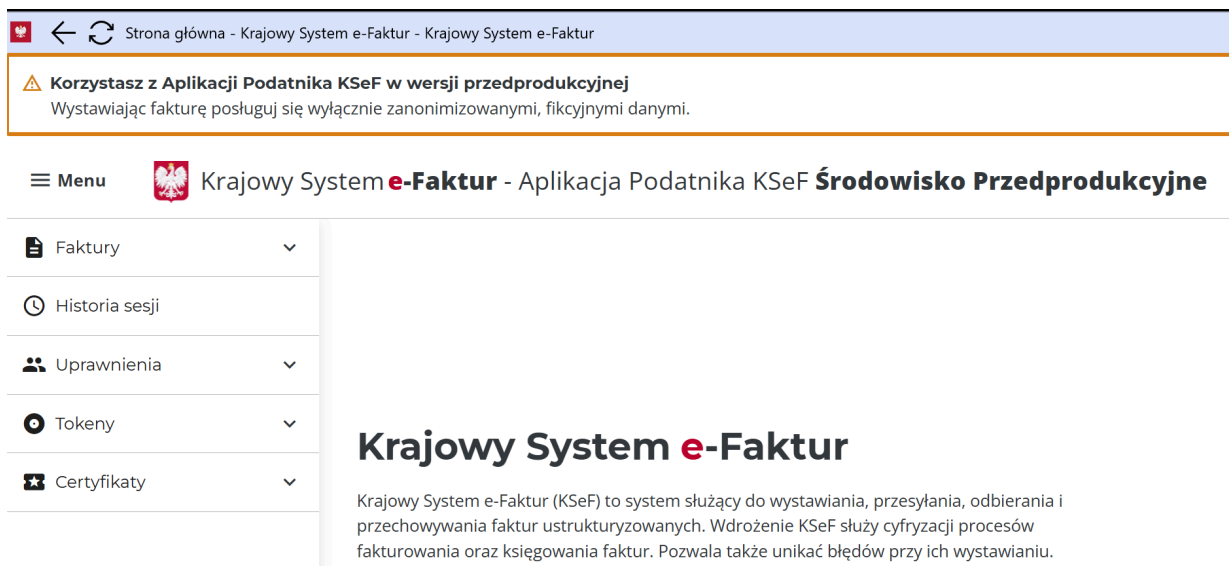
Strona główna - Krajowy System e-Faktur - Krajowy System e-Faktur

Korzystasz z Aplikacji Podatnika KSeF w wersji przedprodukcyjnej
Wystawiając fakturę posługuj się wyłącznie zanonimizowanymi, fikcyjnymi danymi.

Menu

Krajowy System e-Faktur - Aplikacja Podatnika KSeF Środowisko Przedprodukcyjne

Faktury

Historia sesji

Uprawnienia

Tokeny

Certyfikaty

Krajowy System e-Faktur

Krajowy System e-Faktur (KSeF) to system służący do wystawiania, przesyłania, odbierania i przechowywania faktur ustrukturyzowanych. Wdrożenie KSeF służy cyfryzacji procesów fakturowania oraz księgowania faktur. Pozwala także unikać błędów przy ich wystawianiu.